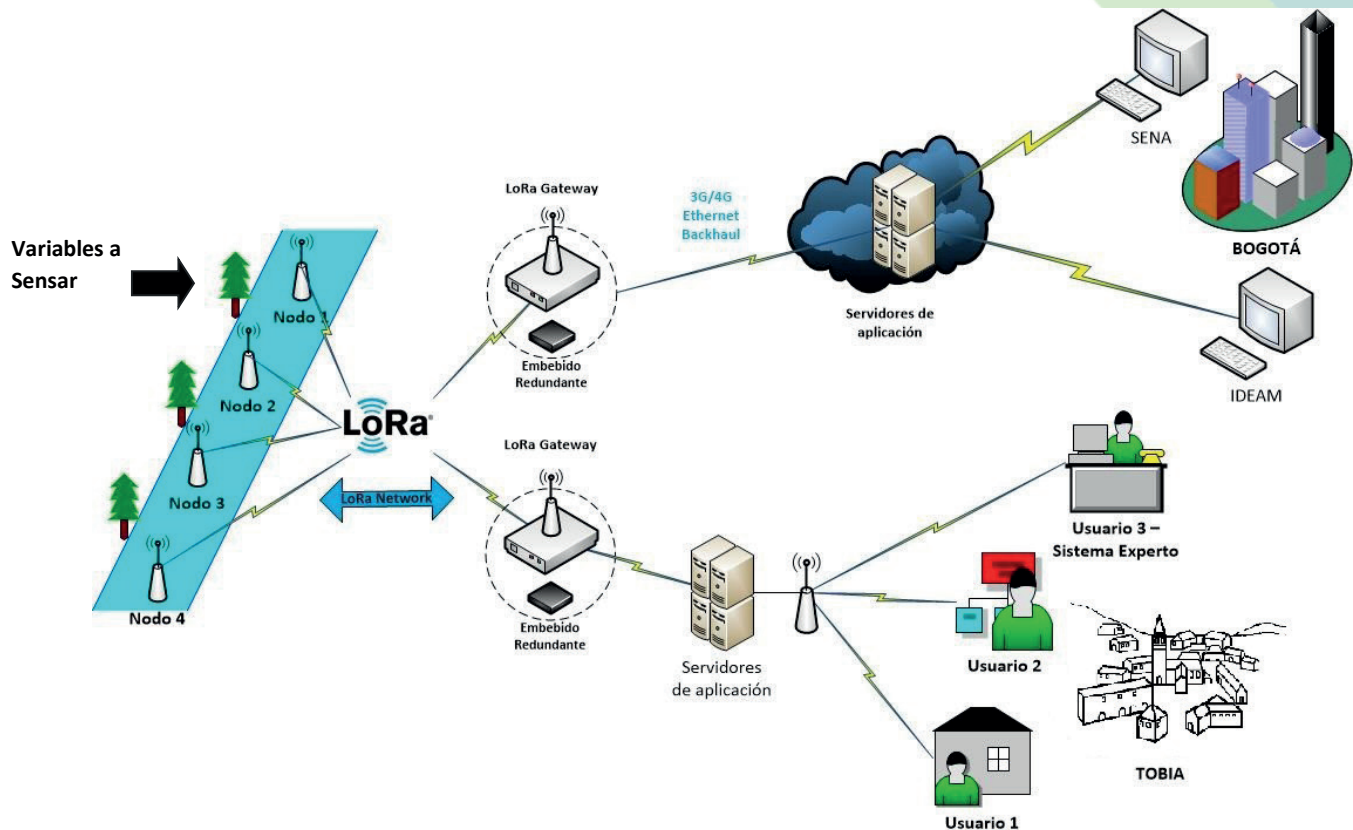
Variables a Sensar

Nodo 1

Nodo 2

Nodo 3

Nodo 4

LoRa

LoRa Network

LoRa Gateway

Embebido Redundante

3G/4G Ethernet Backhaul

Servidores de aplicación

SENA

BOGOTÁ

IDEAM

LoRa Gateway

Embebido Redundante

Servidores de aplicación

Usuario 3 – Sistema Experto

Usuario 2

TOBIA

Usuario 1